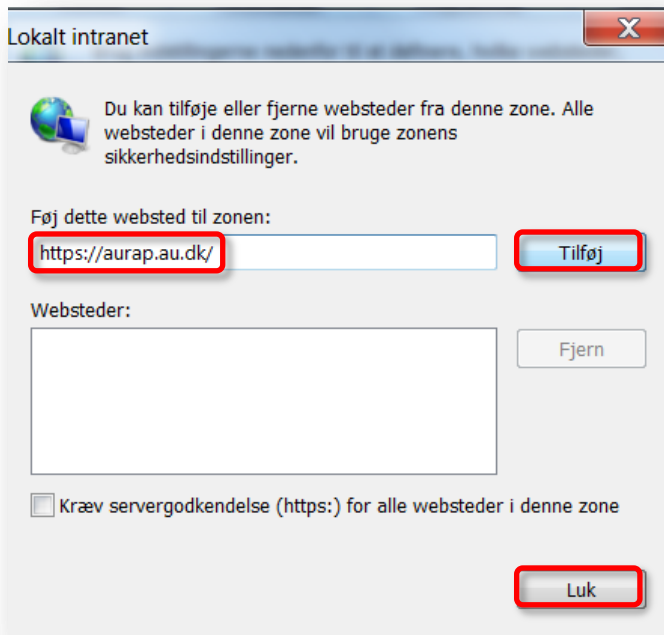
Lokalt intranet

X

Du kan tilføje eller fjerne websteder fra denne zone. Alle websteder i denne zone vil bruge zonens sikkerhedsindstillinger.

Føj dette websted til zonen:

https://aurap.au.dk/

Tilføj

Websteder:

Fjern

Kræv servergodkendelse (https:) for alle websteder i denne zone

Luk